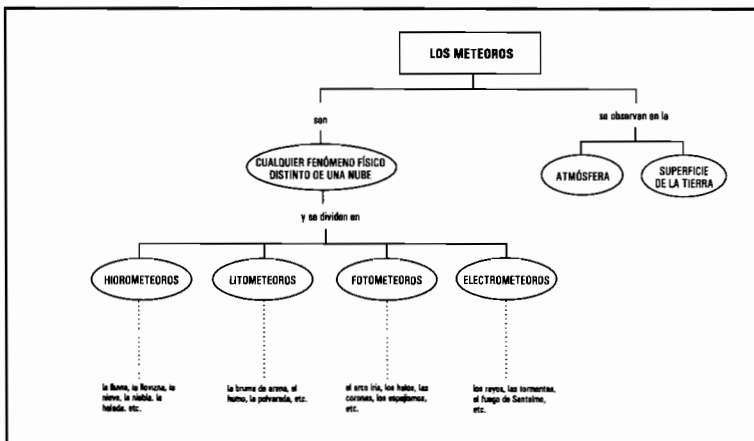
LOS METEOROS

son

se observan en la

CUALQUIER FENÓMENO FÍSICO DISTINTO DE UNA NUBE

ATMÓSFERA

SUPERFICIE DE LA TIERRA

y se dividen en

HIDROMETEOROS

LITOMETEOROS

FOTOMETEOROS

ELECTROMETEOROS

la lluvia, la llovizna, la nieve, la niebla, la helada, etc.

la bruma de arena, el humo, la polvareda, etc.

el arco iris, los halos, las coronas, los espejismos, etc.

los rayos, las tormentas, el fuego de Santelmo, etc.